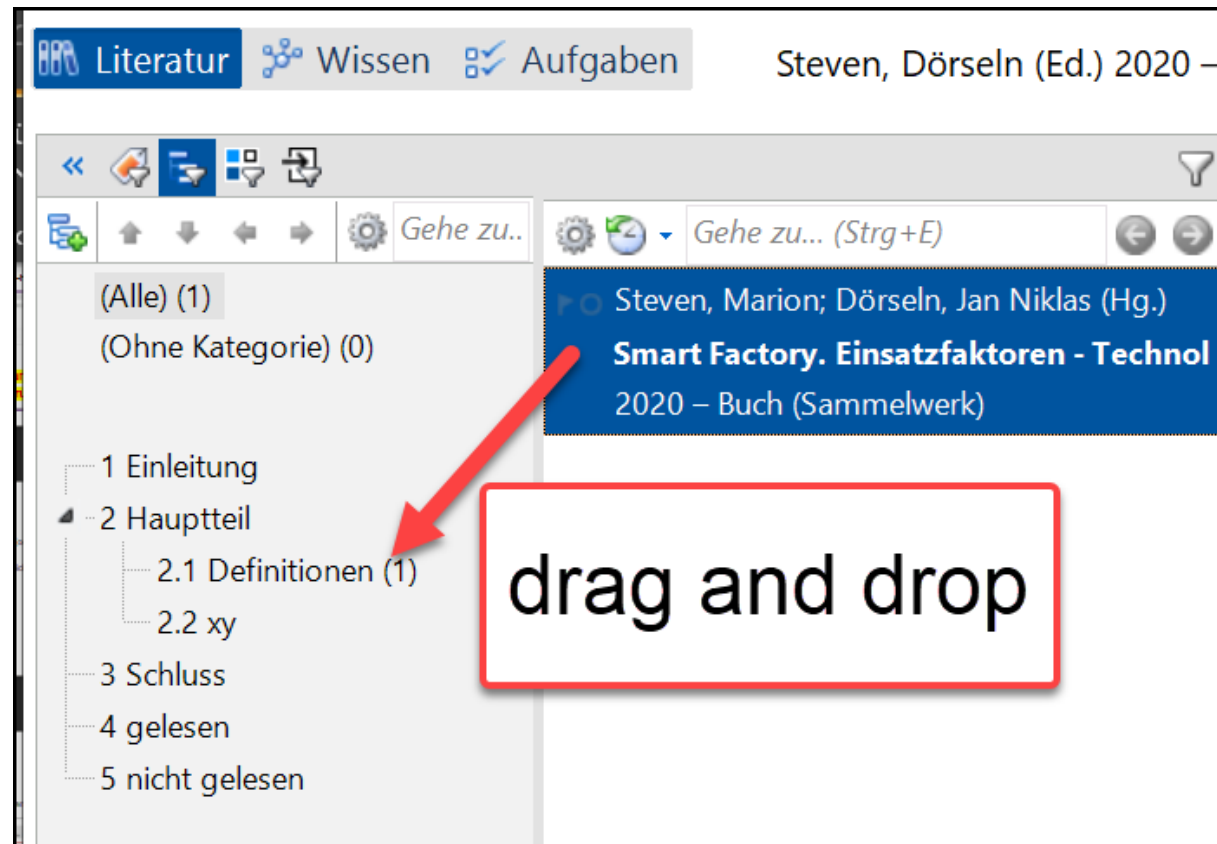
Literatur Wissen Aufgaben

Steven, Dörseln (Ed.) 2020 –

Gehe zu...

(Alle) (1)
(Ohne Kategorie) (0)

1 Einleitung
2 Hauptteil
2.1 Definitionen (1)
2.2 xy
3 Schluss
4 gelesen
5 nicht gelesen

Gehe zu... (Strg+E)

Steven, Marion; Dörseln, Jan Niklas (Hg.)
Smart Factory. Einsatzfaktoren - Technol
2020 – Buch (Sammelwerk)

drag and drop